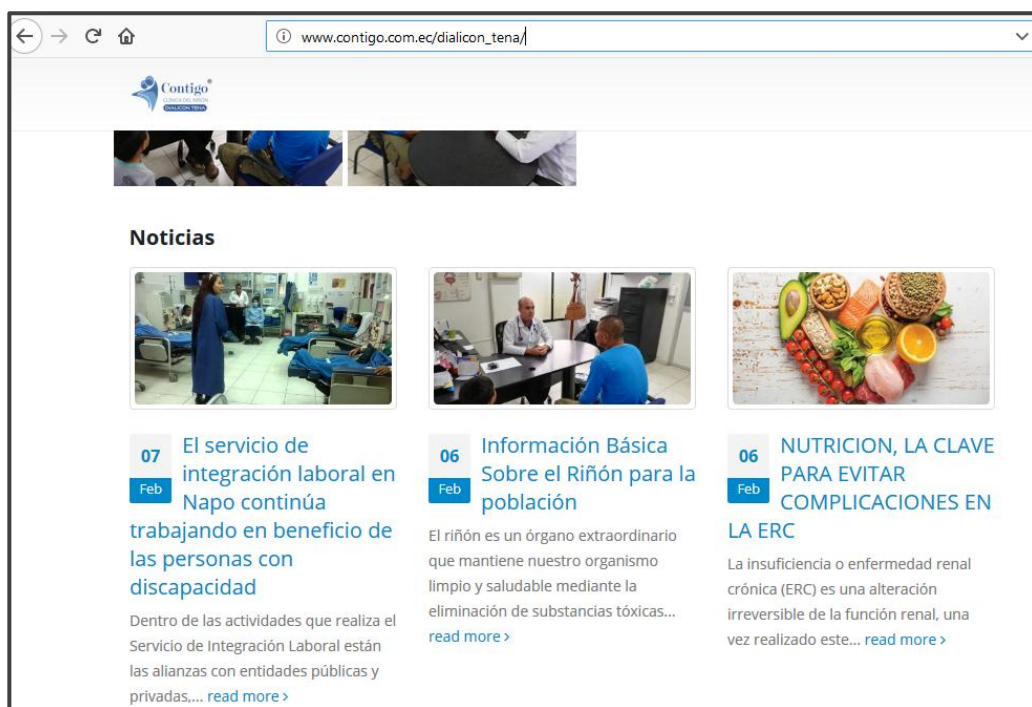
www.contigo.com.ec/dialicon_tena/

Contigo®
CLÍNICA DEL RIÑÓN
DIALICON TENA

Noticias

07
Feb
El servicio de integración laboral en Napo continúa trabajando en beneficio de las personas con discapacidad

Dentro de las actividades que realiza el Servicio de Integración Laboral están las alianzas con entidades públicas y privadas,... read more ›

06
Feb
Información Básica Sobre el Riñón para la población

El riñón es un órgano extraordinario que mantiene nuestro organismo limpio y saludable mediante la eliminación de substancias tóxicas... read more ›

06
Feb
NUTRICION, LA CLAVE PARA EVITAR COMPLICACIONES EN LA ERC

La insuficiencia o enfermedad renal crónica (ERC) es una alteración irreversible de la función renal, una vez realizado este... read more ›